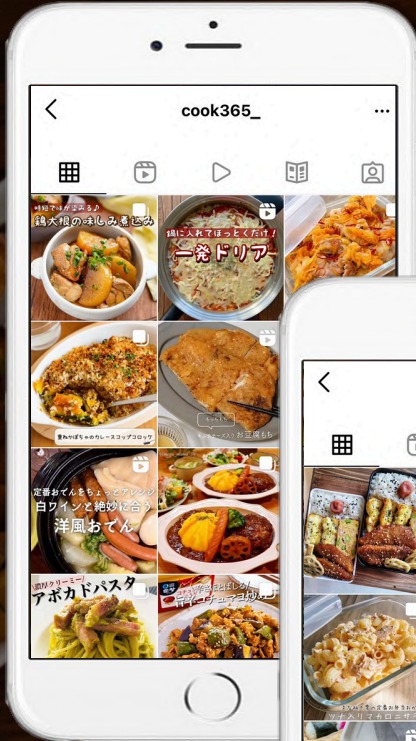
cook365_

時短で味が染みる♪
鶏大根の味しみ煮込み

鍋に入れてほっとくだけ!
一発ドリア

重ねかぼちゃのカレースコップコロッケ

お豆腐ちも

定番おでんをちょっとアレンジ
白ワインと絶妙に合う
洋風おでん

濃厚クリーミー
アボカドパスタ

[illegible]